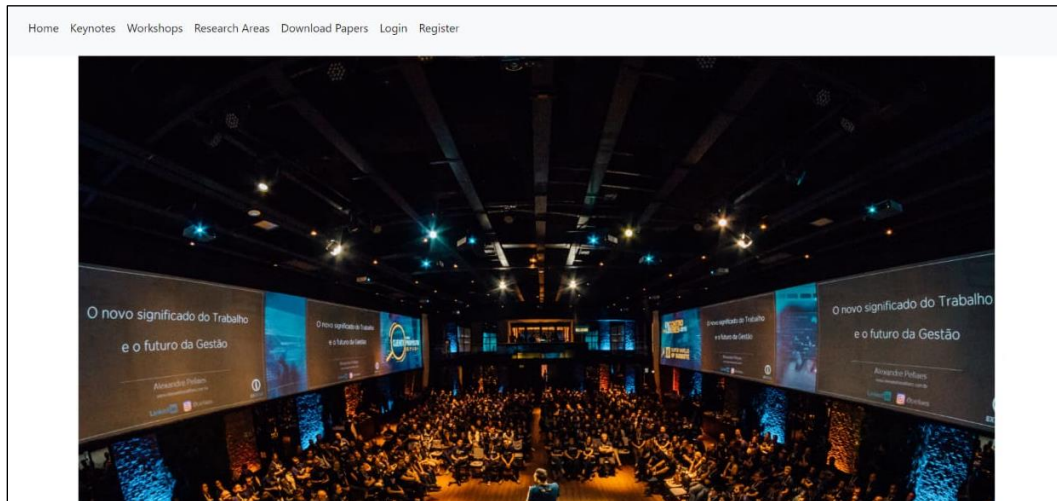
Home Keynotes Workshops Research Areas Download Papers Login Register

O novo significado do Trabalho e o futuro da Gestão

Alexandre Pellaes

O novo significado do Trabalho e o futuro da Gestão

O novo significado do Trabalho e o futuro da Gestão

O novo significado do Trabalho e o futuro da Gestão

Alexandre Pellaes